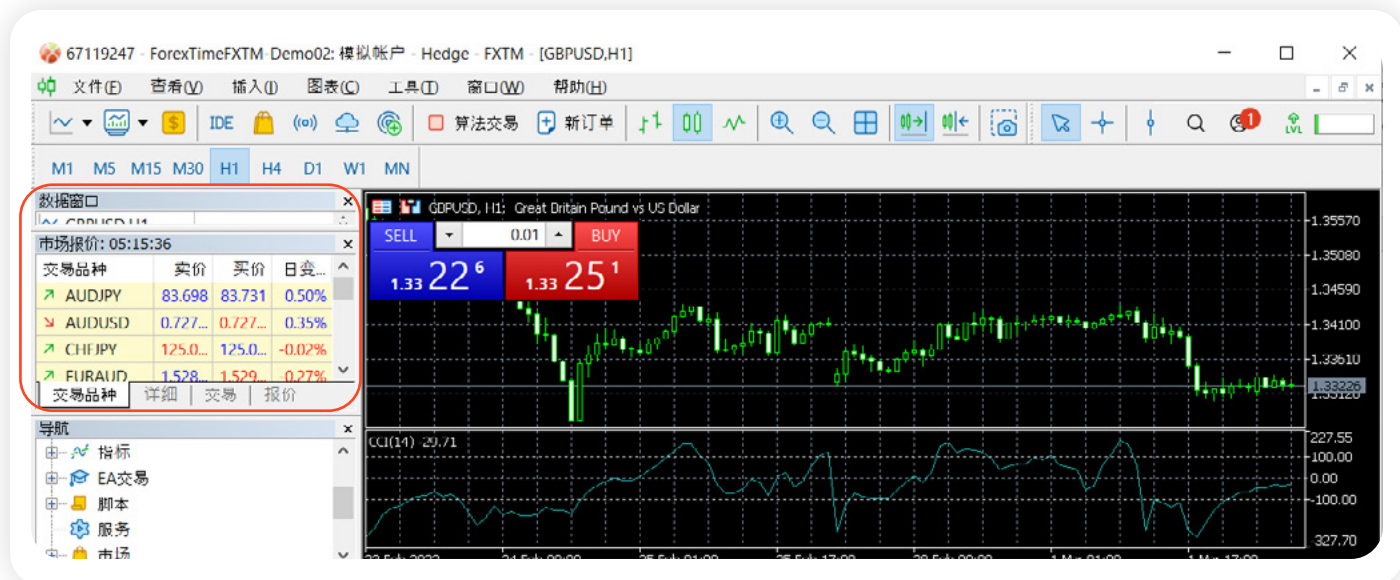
67119247 - ForexTimeFXTM-Demo02: 模拟帐户 - Hedge - FXTM - [GBPUSD,H1]

文件(F) 查看(V) 插入(I) 图表(C) 工具(T) 窗口(W) 帮助(H)

IDE 算法交易 新订单

M1 M5 M15 M30 H1 H4 D1 W1 MN

数据窗口

GBPUSD,H1

市场报价: 05:15:36

| 交易品种 | 卖价 | 买价 | 日变... |
|---|---|---|---|
| AUDJPY | 83.698 | 83.731 | 0.50% |
| AUDUSD | 0.727... | 0.727... | 0.35% |
| CHFJPY | 125.0... | 125.0... | -0.02% |
| EURAUD | 1.528... | 1.529... | 0.27% |

交易品种 详细 交易 报价

导航

指标

EA交易

脚本

服务

市场

GBPUSD, H1: Great Britain Pound vs US Dollar

SELL 0.01 BUY

1.33 22 6 1.33 25 1

1.35570
1.35080
1.34590
1.34100
1.33610
1.33226
1.33120

CCI(14) 29.71

227.55
100.00
0.00
-100.00
-327.70

23 Feb 2022 24 Feb 09:00 25 Feb 01:00 25 Feb 17:00 28 Feb 09:00 1 Mar 01:00 1 Mar 17:00